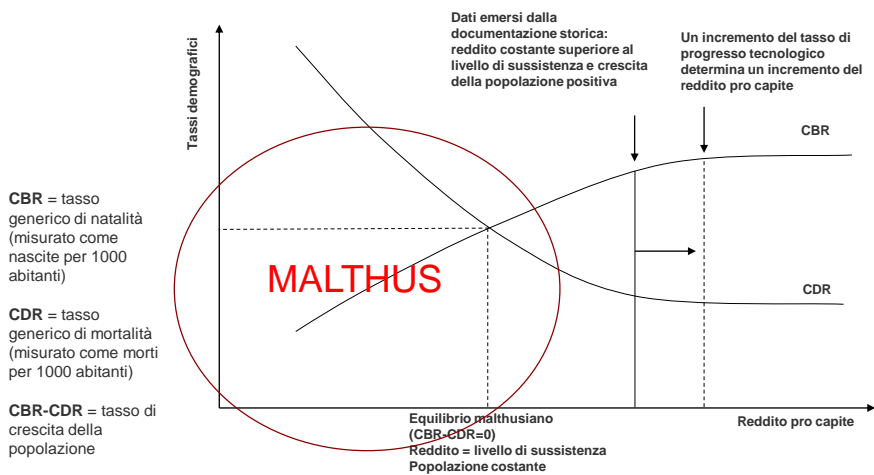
**CBR** = tasso generico di natalità (misurato come nascite per 1000 abitanti)

**CDR** = tasso generico di mortalità (misurato come morti per 1000 abitanti)

**CBR-CDR** = tasso di crescita della popolazione

Tassi demografici

Dati emersi dalla documentazione storica: reddito costante superiore al livello di sussistenza e crescita della popolazione positiva

Un incremento del tasso di progresso tecnologico determina un incremento del reddito pro capite

CBR

CDR

MALTHUS

Equilibrio malthusiano (CBR-CDR=0) Reddito = livello di sussistenza Popolazione costante

Reddito pro capite